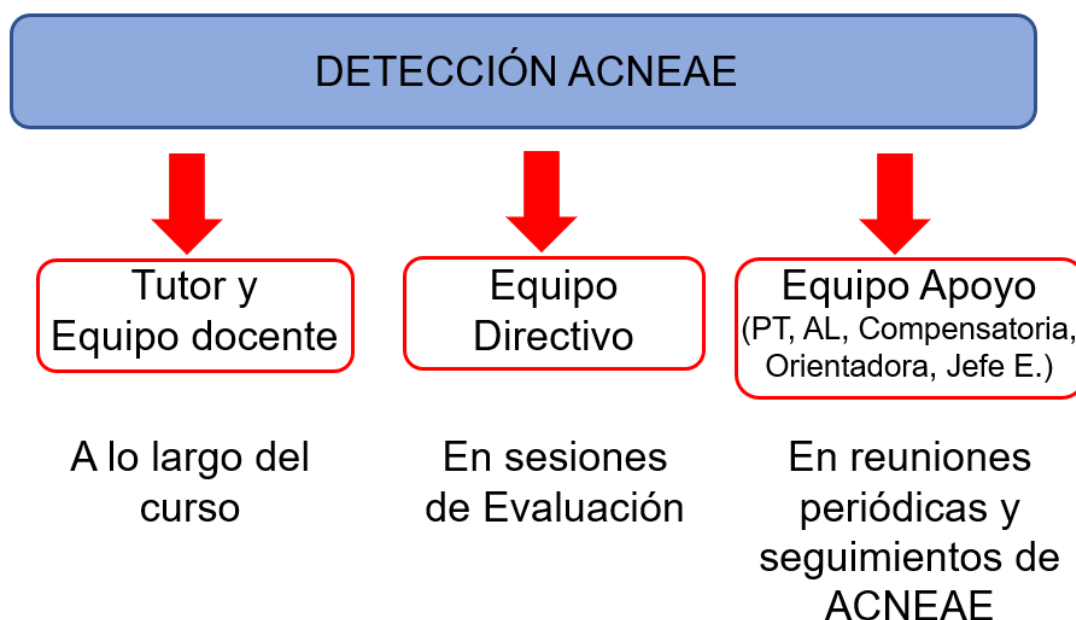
DETECCIÓN ACNEAE

Tutor y Equipo docente

Equipo Directivo

Equipo Apoyo (PT, AL, Compensatoria, Orientadora, Jefe E.)

A lo largo del curso

En sesiones de Evaluación

En reuniones periódicas y seguimientos de ACNEAE